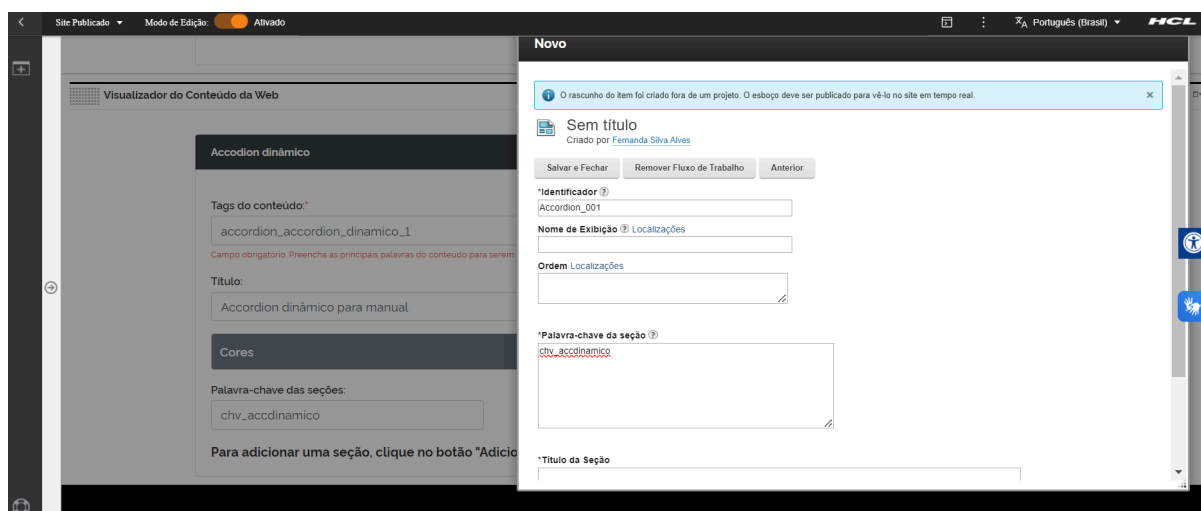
Site Publicado ▾ Modo de Edição: Ativado

Português (Brasil) ▾ HCL

Visualizador do Conteúdo da Web

Accordion dinâmico

Tags do conteúdo:*

accordion_accordion_dinamico_1

Campo obrigatório. Preencha as principais palavras do conteúdo para serem

Título:

Accordion dinâmico para manual

Cores

Palavra-chave das seções:

chv_accdinamico

Para adicionar uma seção, clique no botão "Adicio

Novo

O rascunho do item foi criado fora de um projeto. O esboço deve ser publicado para vê-lo no site em tempo real. ×

Sem título
Criado por Fernanda Silva Alves

Salvar e Fechar | Remover Fluxo de Trabalho | Anterior

*Identificador
Accordion_001

Nome de Exibição Localizações

Ordem Localizações

*Palavra-chave da seção
chv_accdinamico

*Título da Seção